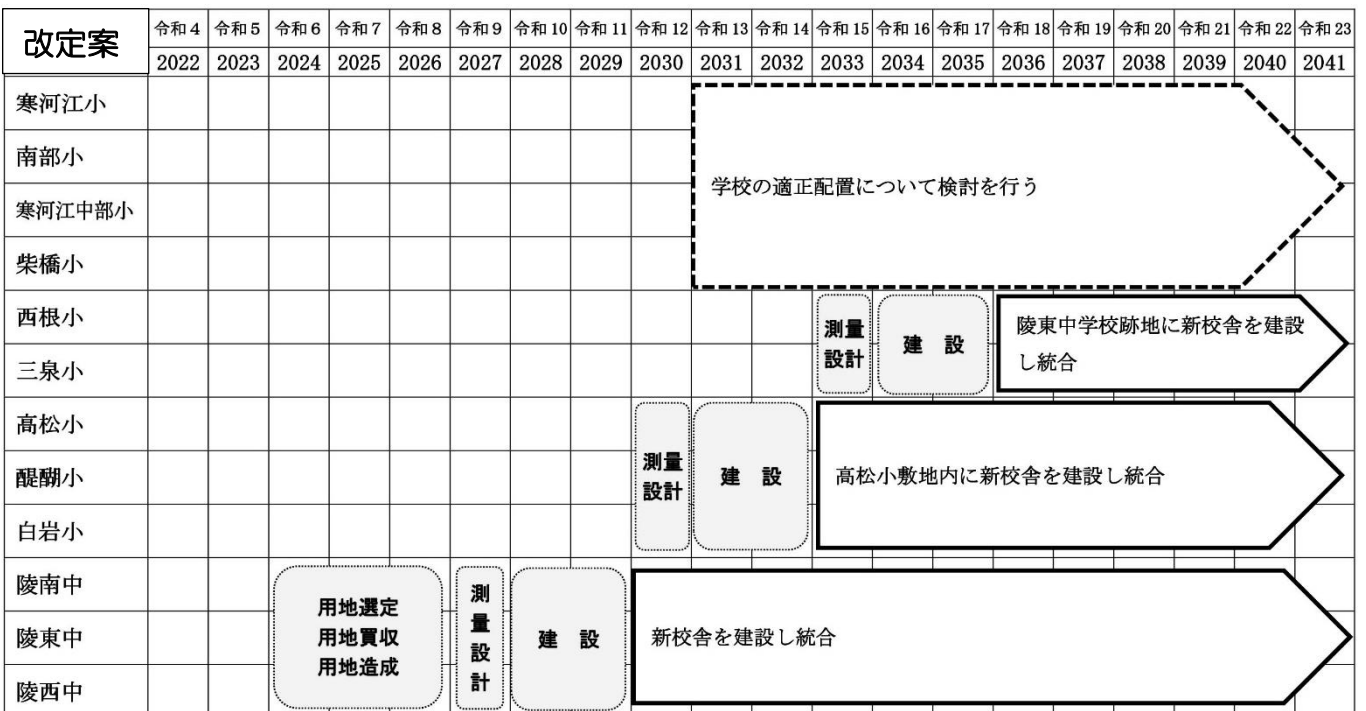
| 改定案 | 令和4 2022 | 令和5 2023 | 令和6 2024 | 令和7 2025 | 令和8 2026 | 令和9 2027 | 令和10 2028 | 令和11 2029 | 令和12 2030 | 令和13 2031 | 令和14 2032 | 令和15 2033 | 令和16 2034 | 令和17 2035 | 令和18 2036 | 令和19 2037 | 令和20 2038 | 令和21 2039 | 令和22 2040 | 令和23 2041 |
|---|---|---|---|---|---|---|---|---|---|---|---|---|---|---|---|---|---|---|---|---|
| 寒河江小 | | | | | | | | | | | | | | | | | | | | |
| 南部小 | | | | | | | | | | | | | | | | | | | | |
| 寒河江中部小 | | | | | | | | | | 学校の適正配置について検討を行う | | | | | | | | | | |
| 柴橋小 | | | | | | | | | | | | | | | | | | | | |
| 西根小 | | | | | | | | | | | | 測量設計 | 建 設 | | 陵東中学校跡地に新校舎を建設し統合 | | | | | |
| 三泉小 | | | | | | | | | | | | | | | | | | | | |
| 高松小 | | | | | | | | | | | | | | | | | | | | |
| 醍醐小 | | | | | | | | | 測量設計 | 建 設 | | 高松小敷地内に新校舎を建設し統合 | | | | | | | | |
| 白岩小 | | | | | | | | | | | | | | | | | | | | |
| 陵南中 | | | | | | | | | | | | | | | | | | | | |
| 陵東中 | | | 用地選定 用地買収 用地造成 | | | 測量設計 | 建 設 | | 新校舎を建設し統合 | | | | | | | | | | | |
| 陵西中 | | | | | | | | | | | | | | | | | | | | |